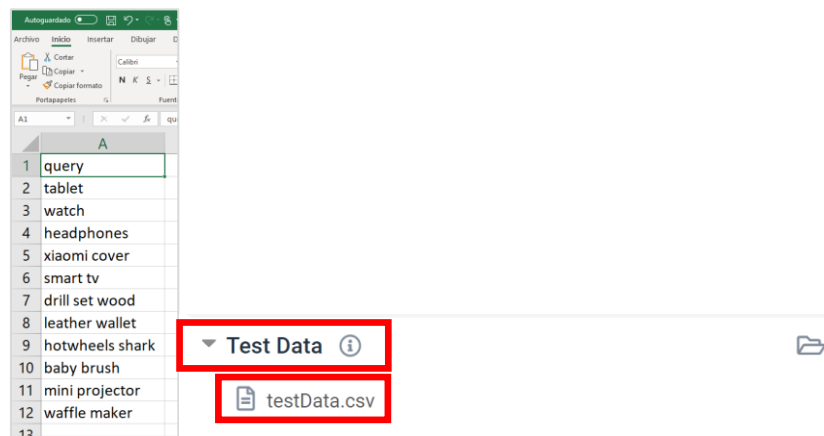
Autoguardado

Archivo Inicio Insertar Dibujar D

Pegar
Cortar
Copiar
Copiar formato
Portapapeles

Calibri
N K S
Fuent

A1 fx qu

| | A |
|---|---|
| 1 | query |
| 2 | tablet |
| 3 | watch |
| 4 | headphones |
| 5 | xiaomi cover |
| 6 | smart tv |
| 7 | drill set wood |
| 8 | leather wallet |
| 9 | hotwheels shark |
| 10 | baby brush |
| 11 | mini projector |
| 12 | waffle maker |
| 13 | |

Test Data

testData.csv